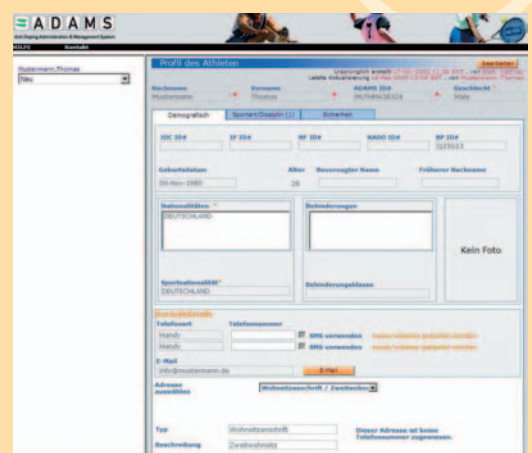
ADAMS
Anti-Doping Administration & Management System

HILFE Kontakt

Mustermann,Thomas
Neu

Profil des Athleten

Bearbeiten

Ursprünglich erstellt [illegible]
Letzte Aktualisierung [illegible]

Nachname
Mustermann

Vorname
Thomas

ADAMS ID#
MUTHMA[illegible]

Geschlecht
Male

Demografisch | Sportart/Disziplin (1) | Sicherheit

IOC ID#
IF ID#
NF ID#
NADO ID#
BP ID#

Geburtsdatum
06-Nov-1980

Alter
28

Bevorzugter Name

Früherer Nachname

Nationalitäten
DEUTSCHLAND

Behinderungen

Kein Foto

Sportnationalität
DEUTSCHLAND

Behinderungsklasse

Kontaktdetails

Telefonart
Telefonnummer

Handy
SMS verwenden

Handy
SMS verwenden

E-Mail
info@mustermann.de

E-Mail

Adresse auswählen
Wohnsitzanschrift / Zweitwohn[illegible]

Typ
Wohnsitzanschrift

Beschreibung
Zweitwohnsitz

Dieser Adresse ist keine Telefonnummer zugewiesen.